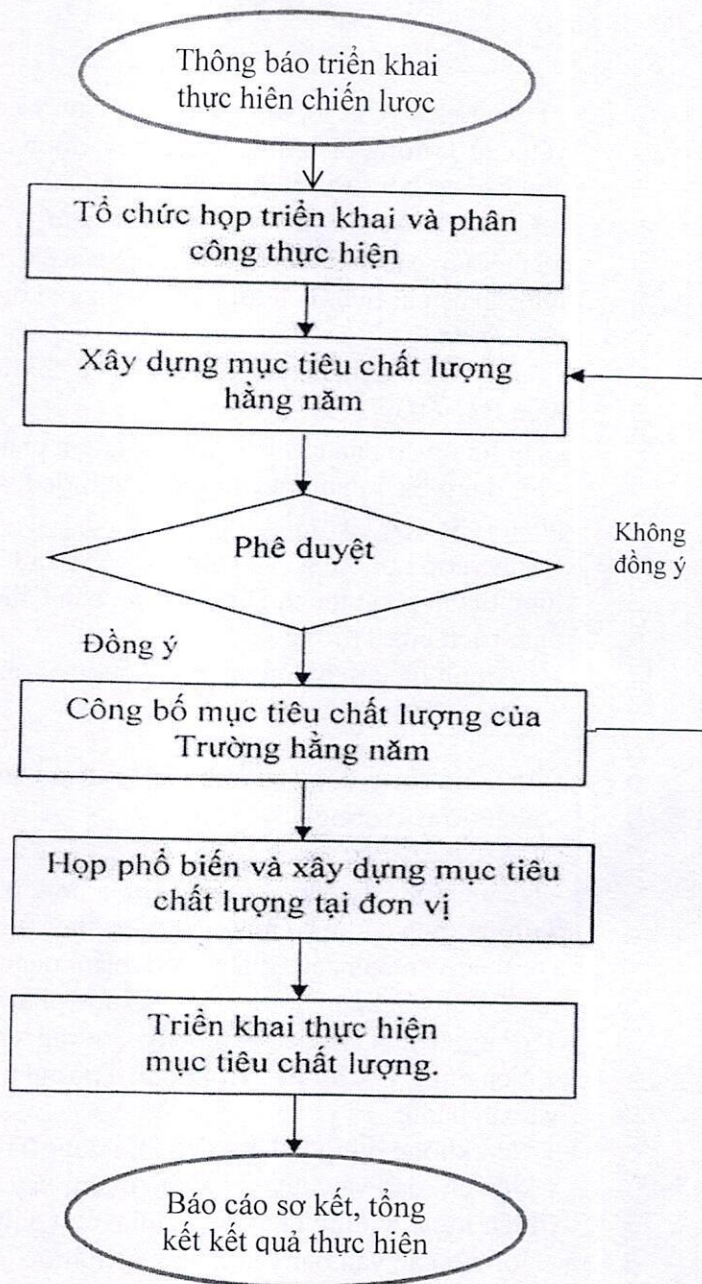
Thông báo triển khai thực hiện chiến lược

Tổ chức họp triển khai và phân công thực hiện

Xây dựng mục tiêu chất lượng hằng năm

Phê duyệt

Không đồng ý

Đồng ý

Công bố mục tiêu chất lượng của Trường hằng năm

Họp phổ biến và xây dựng mục tiêu chất lượng tại đơn vị

Triển khai thực hiện mục tiêu chất lượng.

Báo cáo sơ kết, tổng kết kết quả thực hiện